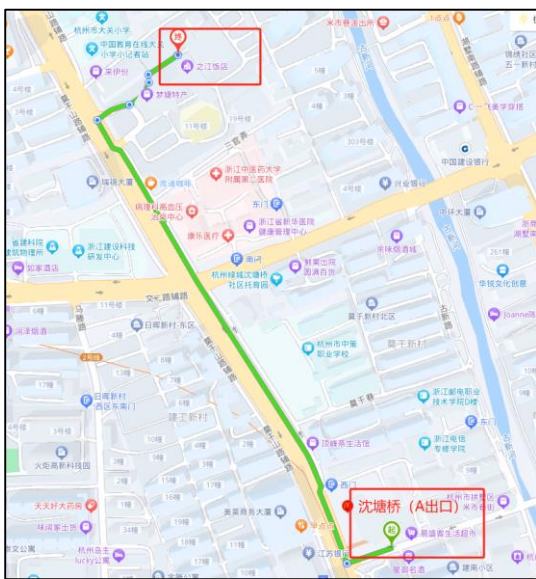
杭州市大关小学
中国教育在线大关小学沁园书站
采伊行
之江饭店
梦塘特产
11号楼
4号楼
终
三官弄
米市巷派出所
1点点
潮鸣寺巷
锦绣社区五一新村
C一飞美学穿搭
中国建设银行
兴业银行
中华大厦
浙江中医药大学附属第三医院
瑞祥大厦
凯迪电器
凤凰酒吧
桐理坊高医院
康乐医疗
浙江省新华医院健康管理中心
东门
浙江建设科技研发中心
如家酒店
南门
杭州绿城沈塘桥社区卫生服务
财富港
华悦文化创意
环城北路
文晖路
莫干新村北区
杭州市中策职业学校
日晖新村北区
润泽烟酒
日晖新村西区东南门
莫干山路
莫干新村
浙江邮电职业技术学院
东门
建北新村
浙江电信专修学院
顶峰茶生活馆
火炬高新科技园
西门
沈塘桥（A出口）
起
天天好大药房
味阁家土菜
杭州盘主lucky公寓
江苏银行
易盛客生活超市
杭州市建筑学校
米市巷
建南小区